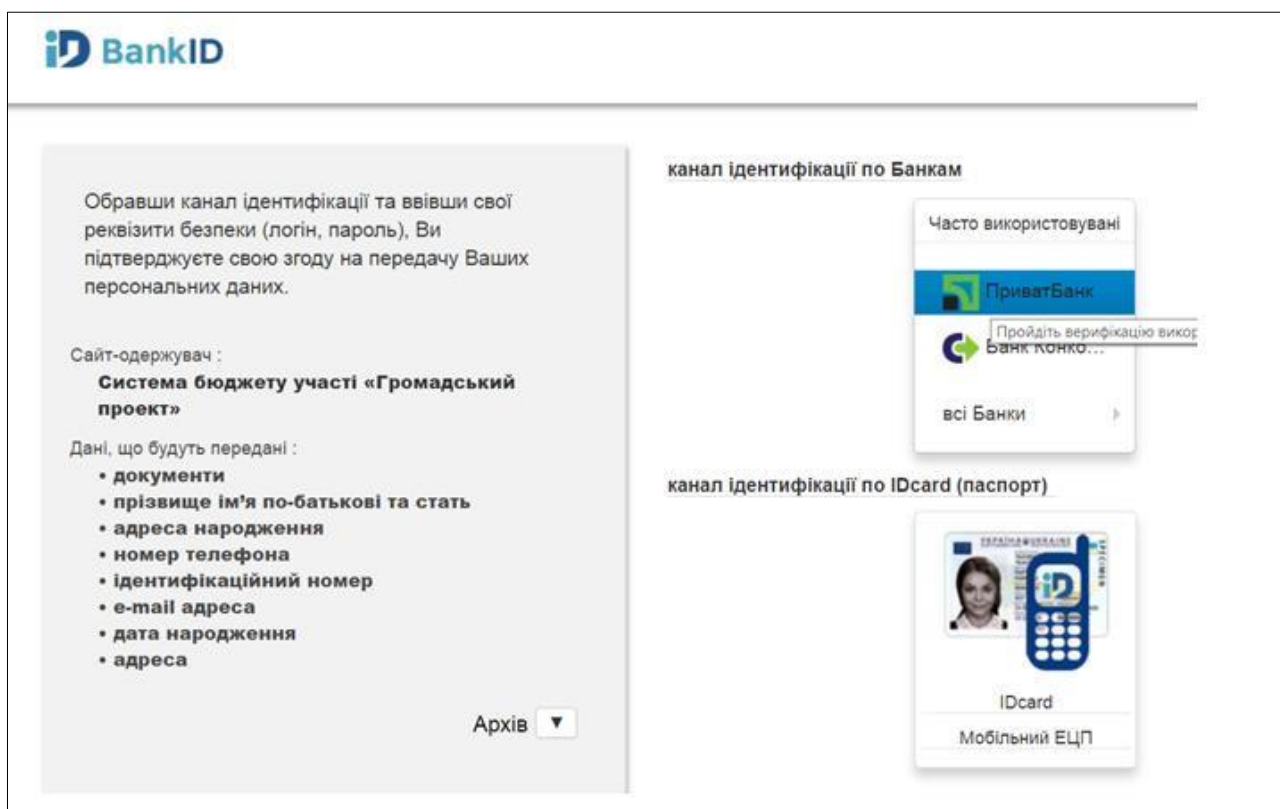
iD BankID

Обравши канал ідентифікації та ввівши свої реквізити безпеки (логін, пароль), Ви підтверджуєте свою згоду на передачу Ваших персональних даних.

Сайт-одержувач :
Система бюджету участі «Громадський проект»

Дані, що будуть передані :
• документи
• прізвище ім'я по-батькові та стать
• адреса народження
• номер телефона
• ідентифікаційний номер
• e-mail адреса
• дата народження
• адреса

Архів ▼

канал ідентифікації по Банкам

Часто використовувані

ПриватБанк

Пройдіть верифікацію викор

Банк Конко...

всі Банки

канал ідентифікації по IDcard (паспорт)

IDcard

Мобільний ЕЦП